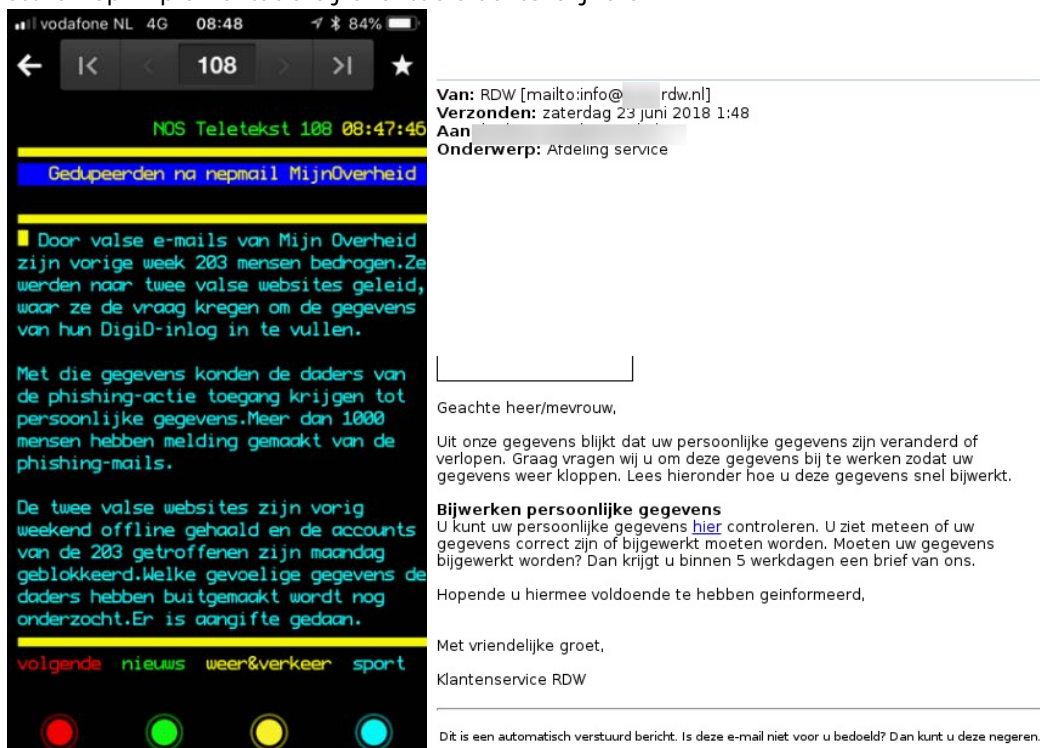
vodafone NL 4G 08:48 84%

108

NOS Teletekst 108 08:47:46

Gedupeerden na nepmail MijnOverheid

Door valse e-mails van Mijn Overheid zijn vorige week 203 mensen bedrogen.Ze werden naar twee valse websites geleid, waar ze de vraag kregen om de gegevens van hun DigiD-inlog in te vullen.

Met die gegevens konden de daders van de phishing-actie toegang krijgen tot persoonlijke gegevens.Meer dan 1000 mensen hebben melding gemaakt van de phishing-mails.

De twee valse websites zijn vorig weekend offline gehaald en de accounts van de 203 getroffenen zijn maandag geblokkeerd.Welke gevoelige gegevens de daders hebben buitgemaakt wordt nog onderzocht.Er is aangifte gedaan.

volgende nieuws weer&verkeer sport

Van: RDW [mailto:info@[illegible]rdw.nl]
Verzonden: zaterdag 23 juni 2018 1:48
Aan: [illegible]
Onderwerp: Afdeling service

Geachte heer/mevrouw,

Uit onze gegevens blijkt dat uw persoonlijke gegevens zijn veranderd of verlopen. Graag vragen wij u om deze gegevens bij te werken zodat uw gegevens weer kloppen. Lees hieronder hoe u deze gegevens snel bijwerkt.

Bijwerken persoonlijke gegevens
U kunt uw persoonlijke gegevens hier controleren. U ziet meteen of uw gegevens correct zijn of bijgewerkt moeten worden. Moeten uw gegevens bijgewerkt worden? Dan krijgt u binnen 5 werkdagen een brief van ons.

Hopende u hiermee voldoende te hebben geinformeerd,

Met vriendelijke groet,

Klantenservice RDW

Dit is een automatisch verstuurd bericht. Is deze e-mail niet voor u bedoeld? Dan kunt u deze negeren.